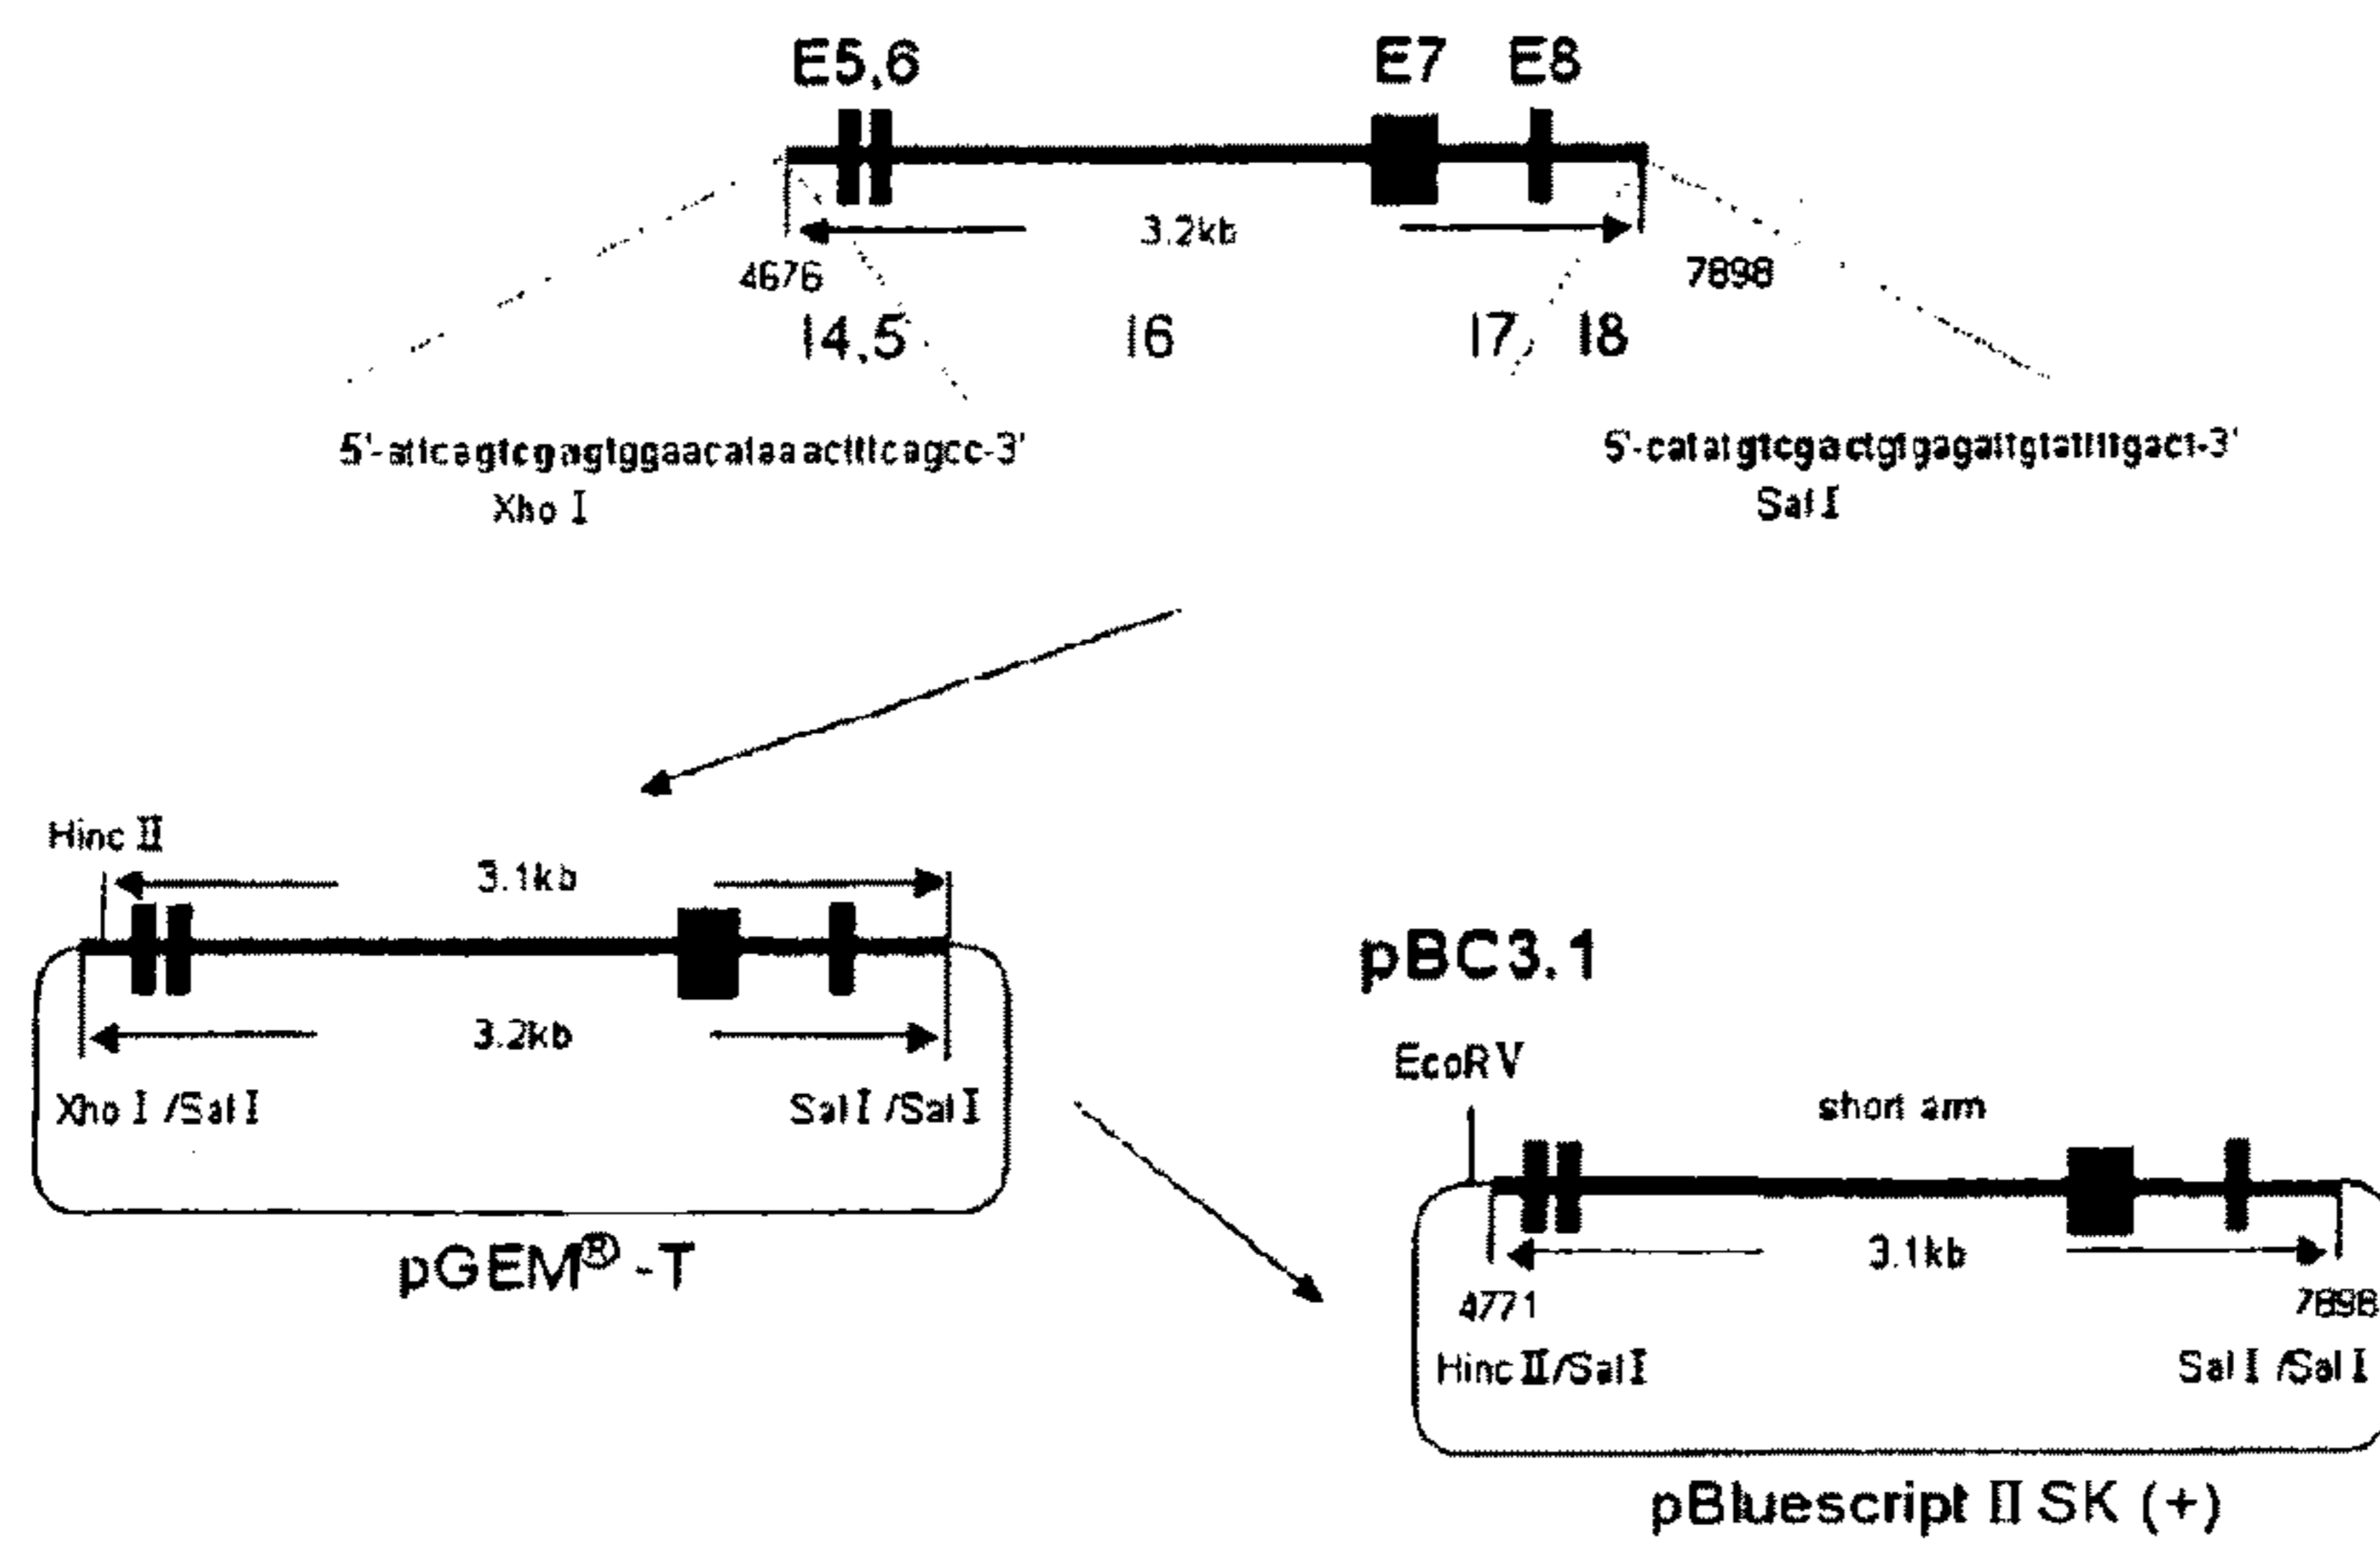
E5,6

E7 E8

3.2kb

4676

7898

I4,5 I6 I7, I8

5'-atlcagtcgagtggaacataaactttcagcc-3'
Xho I

5'-catatgtcgactgtgagattgtattttgact-3'
Sal I

Hinc II

3.1kb

3.2kb

Xho I /Sal I

Sal I /Sal I

pGEM® -T

pBC3.1

EcoR V

short arm

3.1kb

4771

7898

Hinc II/Sal I

Sal I /Sal I

pBluescript II SK (+)